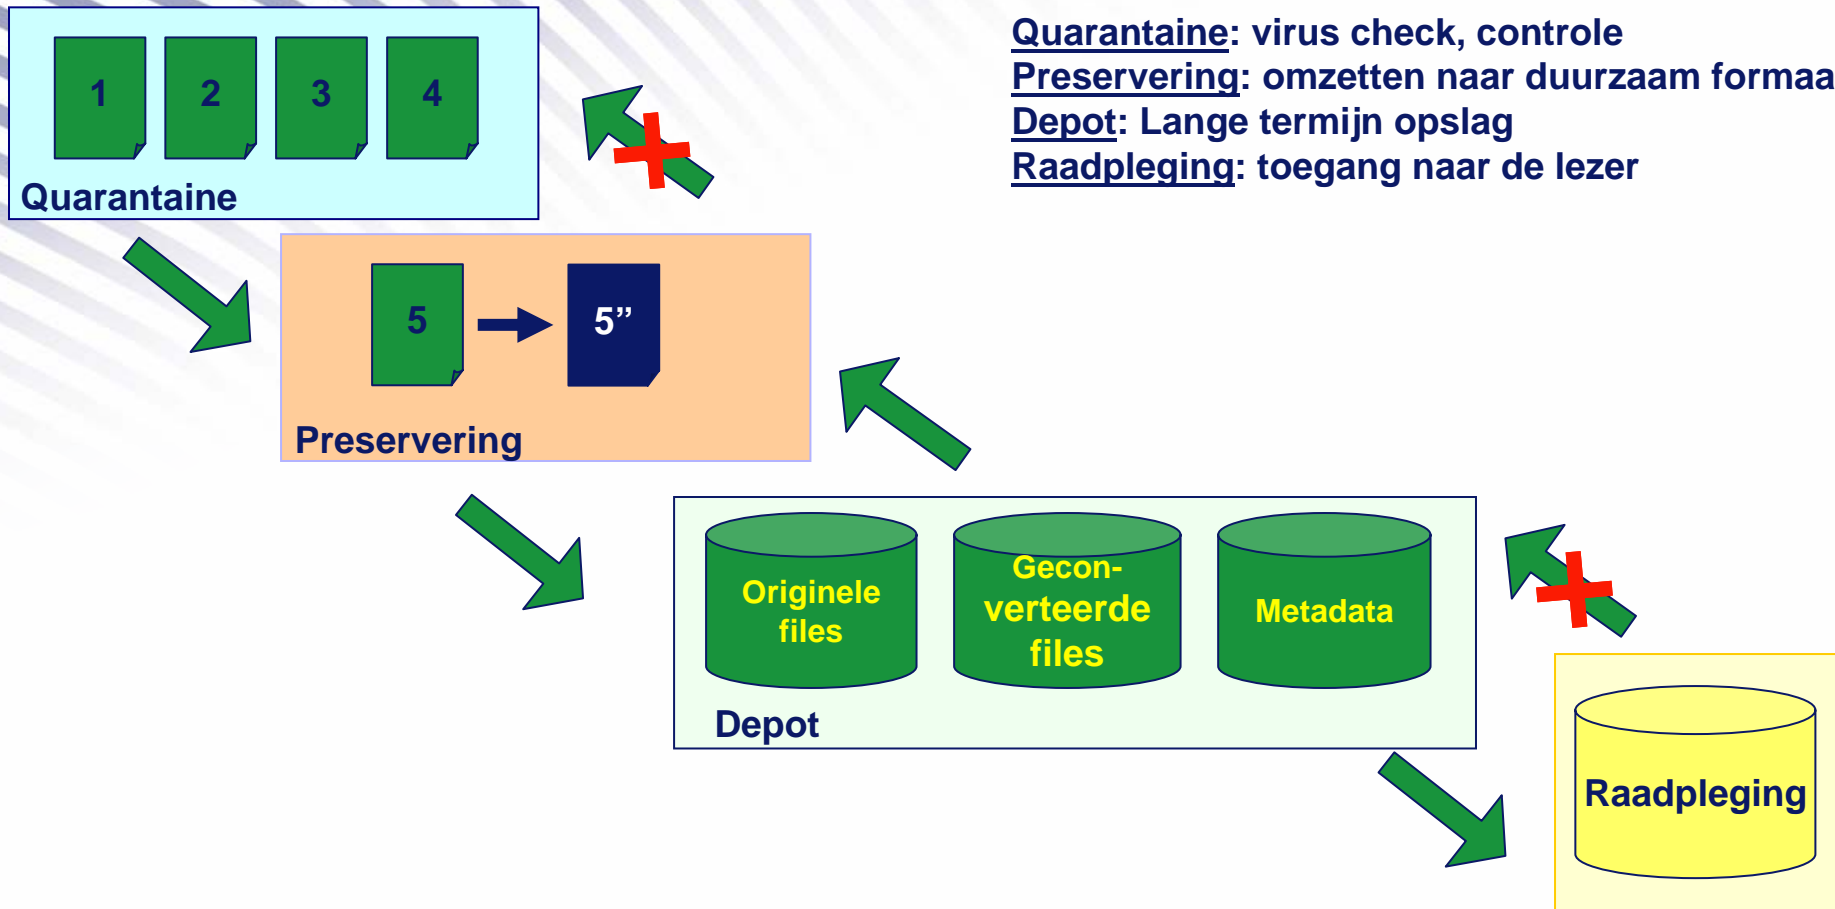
Quarantaine: virus check, controle
Preservering: omzetten naar duurzaam formaa
Depot: Lange termijn opslag
Raadpleging: toegang naar de lezer

1
2
3
4
Quarantaine

5
5”
Preservering

Originele files
Gecon-verteerde files
Metadata
Depot

Raadpleging